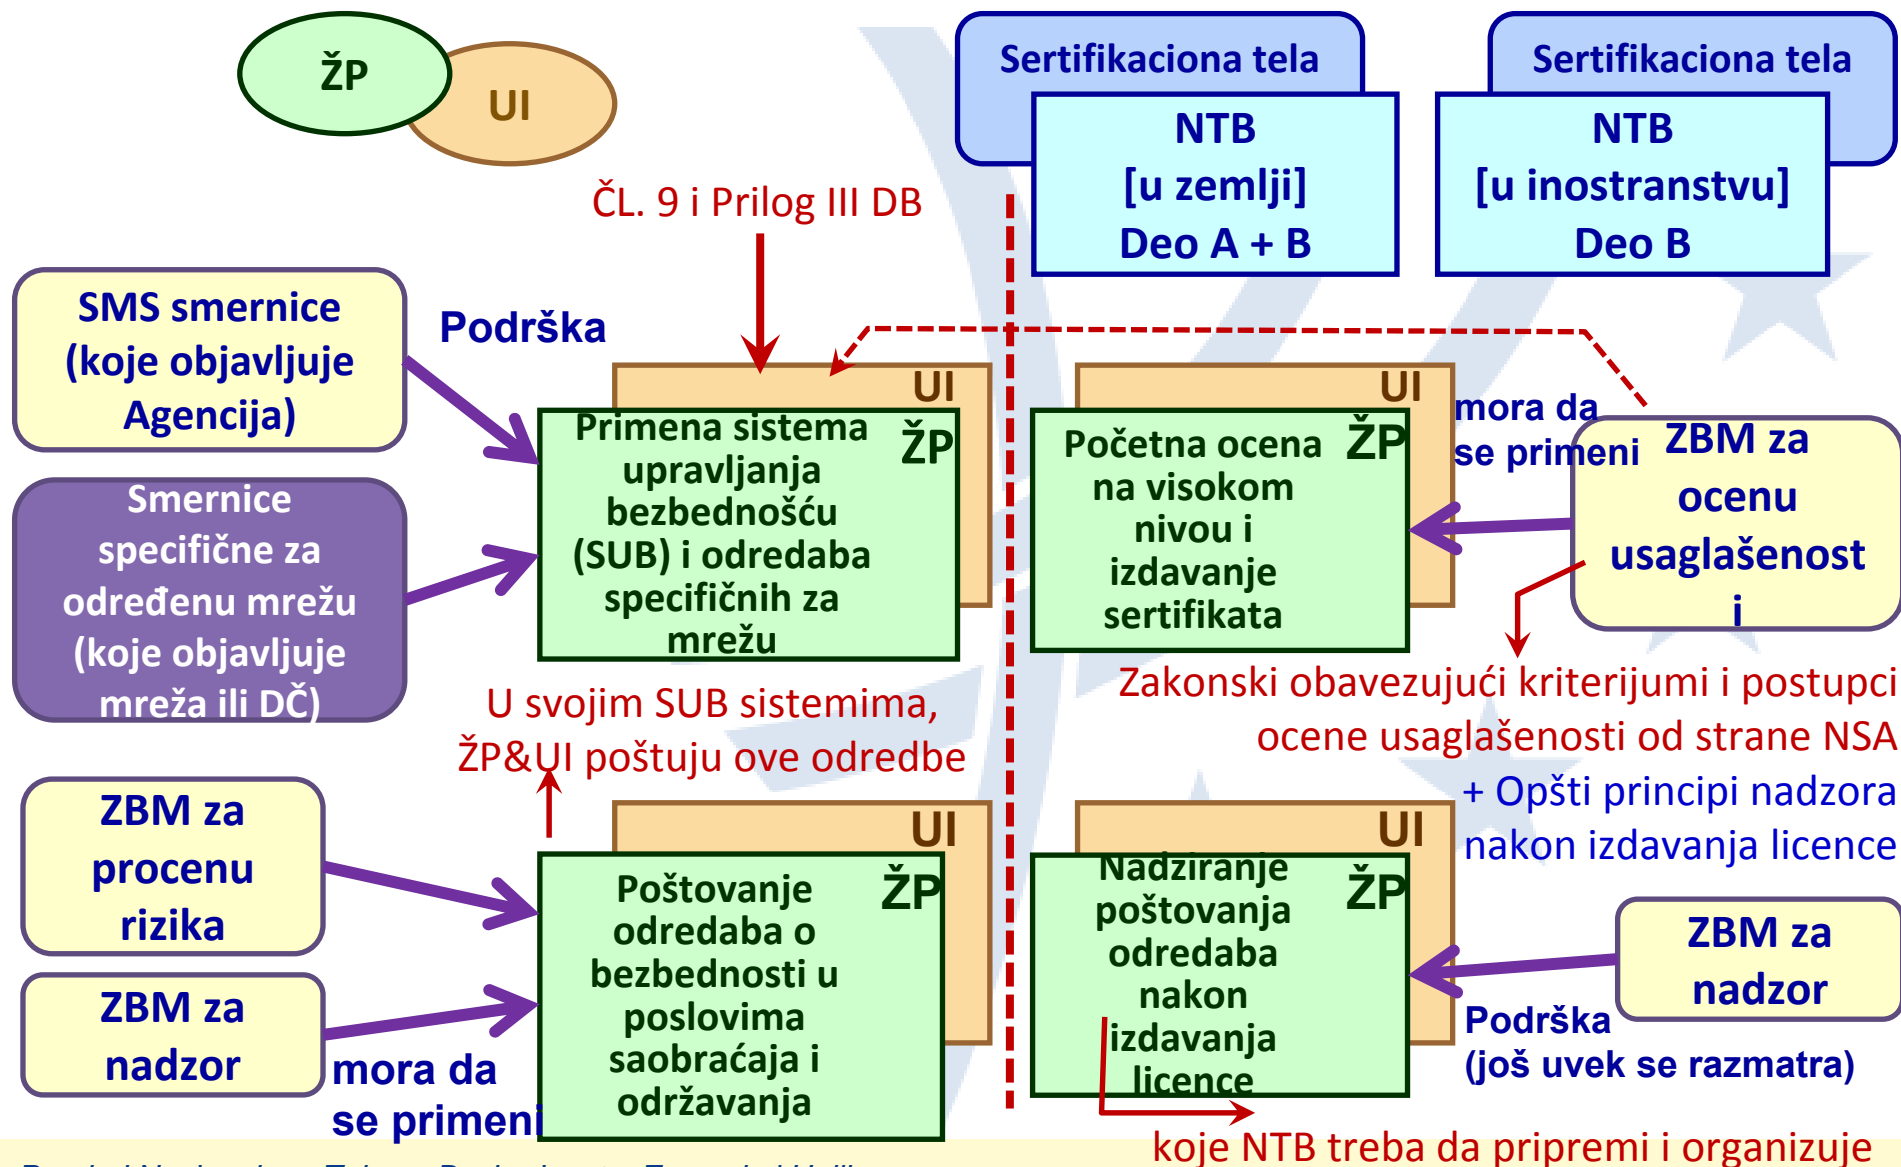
ŽP

UI

Sertifikaciona tela

NTB
[u zemlji]
Deo A + B

Sertifikaciona tela

NTB
[u inostranstvu]
Deo B

ČL. 9 i Prilog III DB

SMS smernice (koje objavljuje Agencija)

Podrška

UI

ŽP

Primena sistema upravljanja bezbednošću (SUB) i odredaba specifičnih za mrežu

UI

ŽP

Početna ocena na visokom nivou i izdavanje sertifikata

mora da se primeni

ZBM za ocenu usaglašenost i

Smernice specifične za određenu mrežu (koje objavljuje mreža ili DČ)

U svojim SUB sistemima, ŽP&UI poštuju ove odredbe

Zakonski obavezujući kriterijumi i postupci ocene usaglašenosti od strane NSA

+ Opšti principi nadzora nakon izdavanja licence

ZBM za procenu rizika

UI

ŽP

Poštovanje odredaba o bezbednosti u poslovima saobraćaja i održavanja

UI

ŽP

Nadziranje poštovanja odredaba nakon izdavanja licence

ZBM za nadzor

ZBM za nadzor

mora da se primeni

Podrška
(još uvek se razmatra)

koje NTB treba da pripremi i organizuje

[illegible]